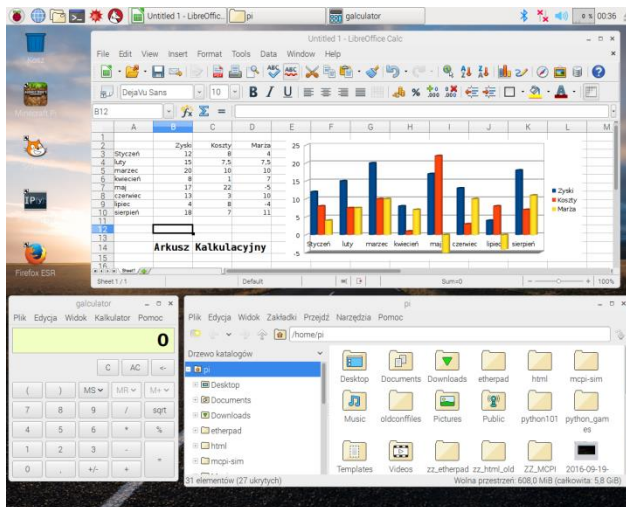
Untitled 1 - LibreOffic... pi galculator 00:36

Untitled 1 - LibreOffice Calc

File Edit View Insert Format Tools Data Window Help

DejaVu Sans 10

B12

Minecraft Pi

Firefox ESR

| | A | B | C | D |
|---|---|---|---|---|
| 1 | | | | |
| 2 | | Zyski | Koszty | Marża |
| 3 | Styczeń | 12 | 8 | 4 |
| 4 | luty | 15 | 7.5 | 7.5 |
| 5 | marzec | 20 | 10 | 10 |
| 6 | kwiecień | 8 | 1 | 7 |
| 7 | maj | 17 | 22 | -5 |
| 8 | czerwiec | 13 | 3 | 10 |
| 9 | lipiec | 4 | 8 | -4 |
| 10 | sierpień | 18 | 7 | 11 |

Arkusz Kalkulacyjny

25 20 15 10 5 0 -5

Styczeń luty marzec kwiecień maj czerwiec lipiec sierpień

Zyski
Koszty
Marża

Sheet1

Sheet 1 / 1 Default Sum=0 100%

galculator

Plik Edycja Widok Kalkulator Pomoc

0

C AC ←
( ) MS MR M+
7 8 9 / sqrt
4 5 6 * %
1 2 3 -
0 . +/- + =

pi

Plik Edycja Widok Zakładki Przejdź Narzędzia Pomoc

/home/pi

Drzewo katalogów

pi
Desktop
Documents
Downloads
etherpad
html
mcpi-sim

Desktop Documents Downloads etherpad html mcpi-sim
Music oldconffiles Pictures Public python101 python_games
Templates Videos zz_etherpad zz_html_old ZZ_MCPI 2016-09-19-

31 elementów (27 ukrytych) Wolna przestrzeń: 608,0 MiB (całkowita: 5,8 GiB)